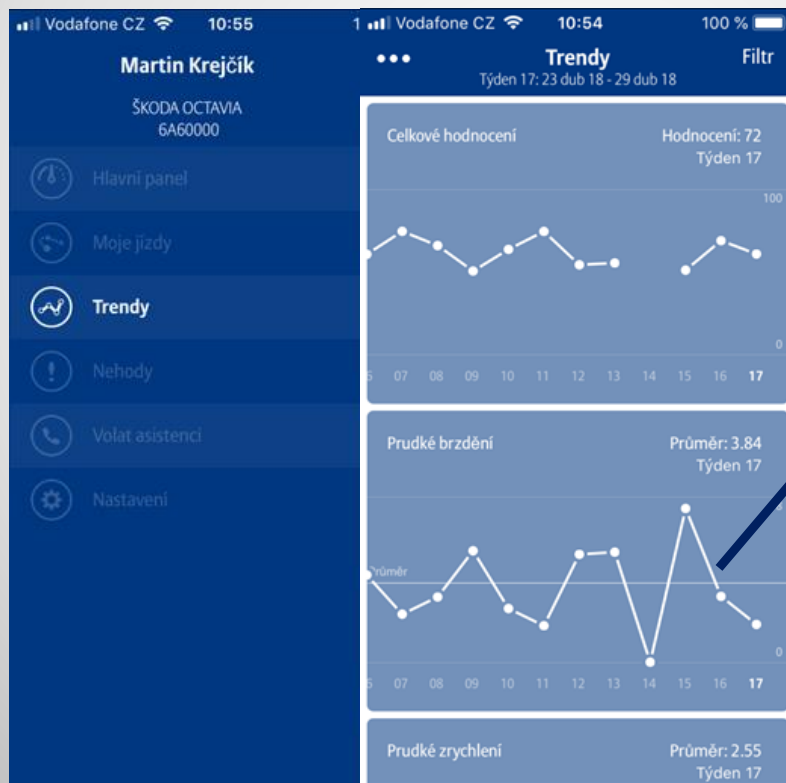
Vodafone CZ 10:55

Martin Krejčík

ŠKODA OCTAVIA
6A60000

Hlavní panel

Moje jízdy

Trendy

Nehody

Volat asistenci

Nastavení

1 Vodafone CZ 10:54 100 %

••• Trendy Filtr
Týden 17: 23 dub 18 - 29 dub 18

Celkové hodnocení
Hodnocení: 72
Týden 17

100

0

6 07 08 09 10 11 12 13 14 15 16 17

Prudké brzdění
Průměr: 3.84
Týden 17

Průměr

0

6 07 08 09 10 11 12 13 14 15 16 17

Prudké zrychlení
Průměr: 2.55
Týden 17